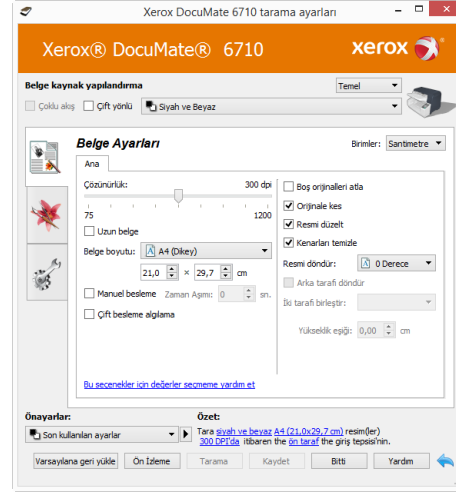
Xerox DocuMate 6710 tarama ayarları

Xerox® DocuMate® 6710

xerox

Belge kaynak yapılandırma

Temel

Çoklu akış   Çift yönlü   Siyah ve Beyaz

Belge Ayarları

Birimler: Santimetre

Ana

Çözünürlük: 300 dpi

75 1200

Uzun belge

Belge boyutu: A4 (Dikey)

21,0 × 29,7 cm

Manuel besleme   Zaman Aşımı: 0 sn.

Çift besleme algılama

Boş orijinalleri atla

Orijinale kes

Resmi düzelt

Kenarları temizle

Resmi döndür: 0 Derece

Arka tarafı döndür

İki tarafı birleştir:

Yükseklik eşiği: 0,00 cm

Bu seçenekler için değerler seçmeye yardım et

Önayarlar:

Son kullanılan ayarlar

Özet:

Tara siyah ve beyaz A4 (21,0x29,7 cm) resim(ler) 300 DPI'da itibaren the ön taraf the giriş tepsisi'nin.

Varsayılana geri yükle   Ön İzleme   Tarama   Kaydet   Bitti   Yardım